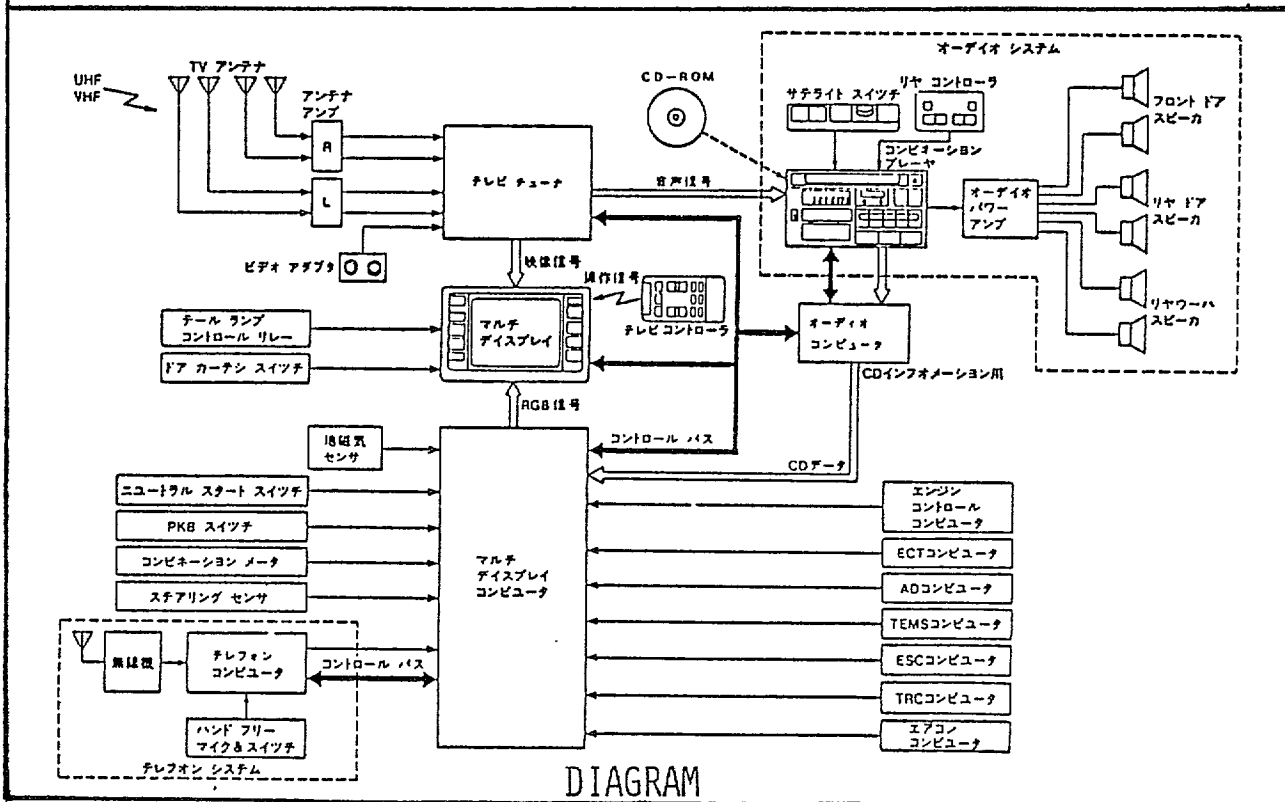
UHF
VHF

TV アンテナ

アンテナ
アンプ

R

L

ビデオ アダプタ

テレビ チューナ

CD-ROM

オーディオ システム

サテライト スイッチ

リヤ コントローラ

コンビネーション
プレーヤ

音声信号

オーディオ
パワー
アンプ

フロント ドア
スピーカ

リヤ ドア
スピーカ

リヤウーハ
スピーカ

映像信号

操作信号

テレビ コントローラ

テール ランプ
コントロール リレー

マルチ
ディスプレイ

ドア カーテシ スイッチ

オーディオ
コンピュータ

CDインフォメーション用

RGB信号

地磁気
センサ

コントロール バス

CDデータ

ニュートラル スタート スイッチ

PKB スイッチ

コンビネーション メータ

ステアリング センサ

マルチ
ディスプレイ
コンピュータ

エンジン
コントロール
コンピュータ

ECTコンピュータ

ADコンピュータ

TEMSコンピュータ

ESCコンピュータ

TRCコンピュータ

エアコン
コンピュータ

無線機

テレフォン
コンピュータ

コントロール バス

ハンド フリー
マイク & スイッチ

テレフォン システム

DIAGRAM